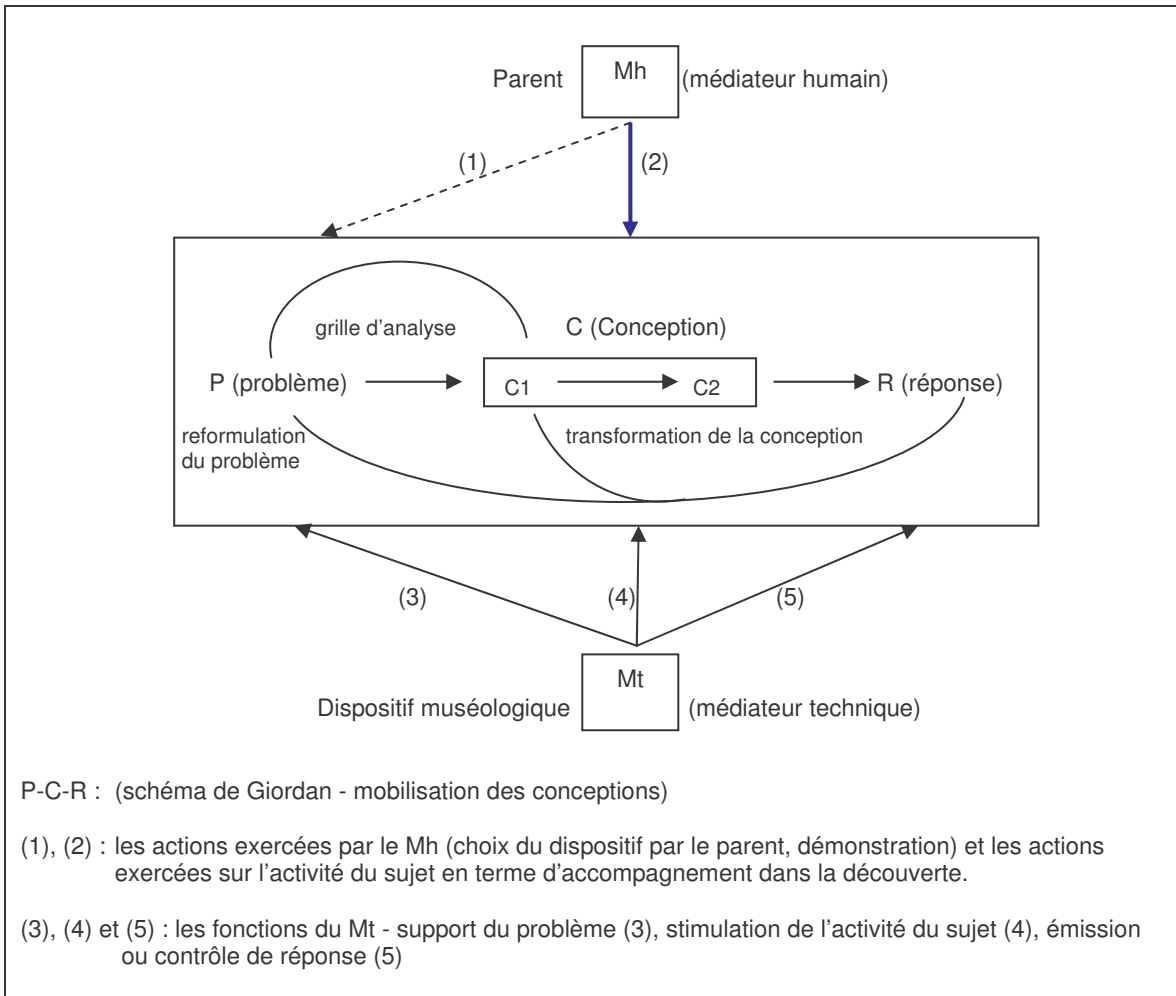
Parent Mh (médiateur humain)

(1) (2)

grille d'analyse

C (Conception)

P (problème) C1 C2 R (réponse)

reformulation du problème

transformation de la conception

(3) (4) (5)

Mt

Dispositif muséologique (médiateur technique)

P-C-R : (schéma de Giordan - mobilisation des conceptions)

(1), (2) : les actions exercées par le Mh (choix du dispositif par le parent, démonstration) et les actions exercées sur l'activité du sujet en terme d'accompagnement dans la découverte.

(3), (4) et (5) : les fonctions du Mt - support du problème (3), stimulation de l'activité du sujet (4), émission ou contrôle de réponse (5)